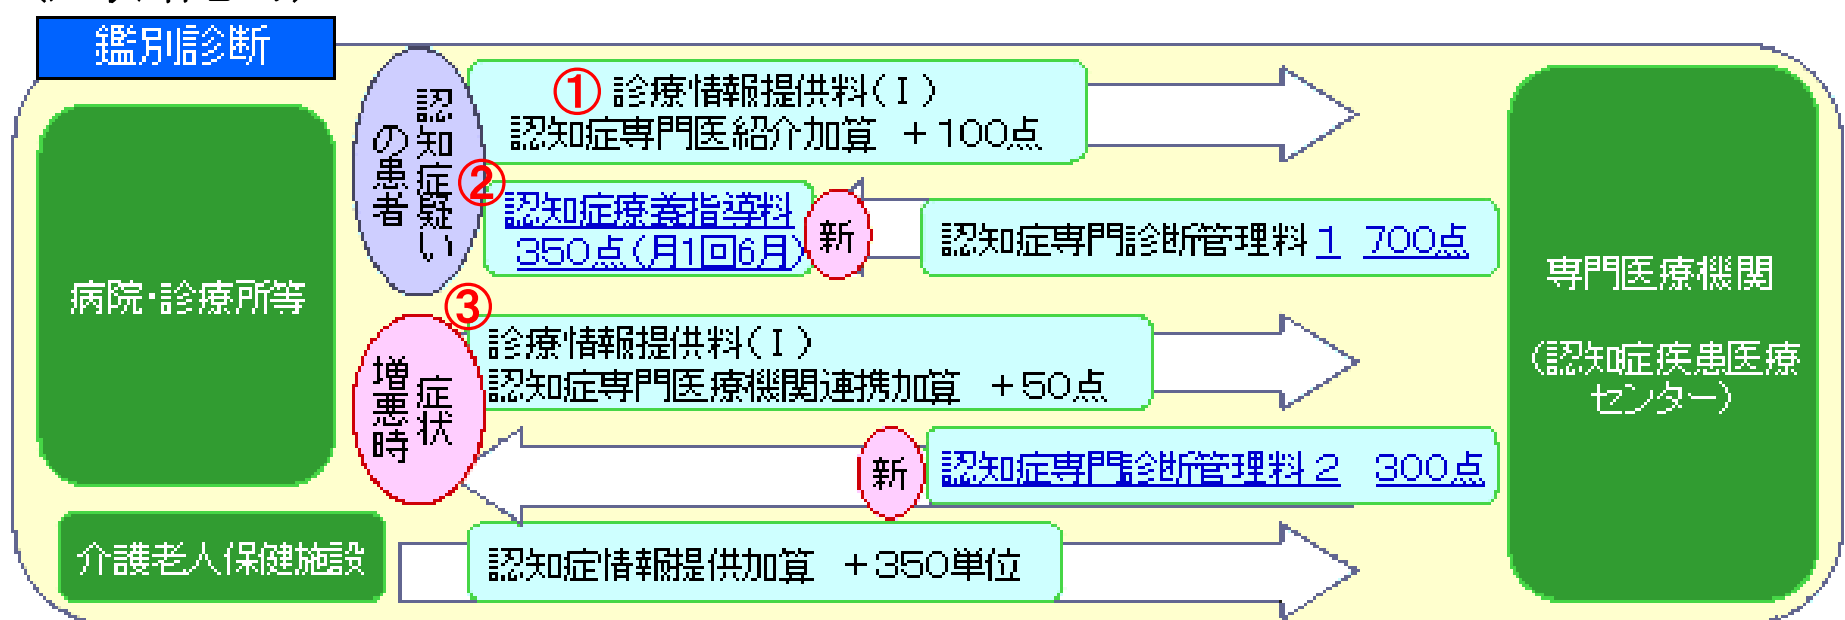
鑑別診断

病院・診療所等

認知症疑いの患者

① 診療情報提供料（Ⅰ）
認知症専門医紹介加算 ＋100点

② 認知症療養指導料
350点（月1回6月）

新

認知症専門診断管理料１ 700点

③

症状増悪時

診療情報提供料（Ⅰ）
認知症専門医療機関連携加算 ＋50点

新

認知症専門診断管理料２ 300点

介護老人保健施設

認知症情報提供加算 ＋350単位

専門医療機関

（認知症疾患医療センター）